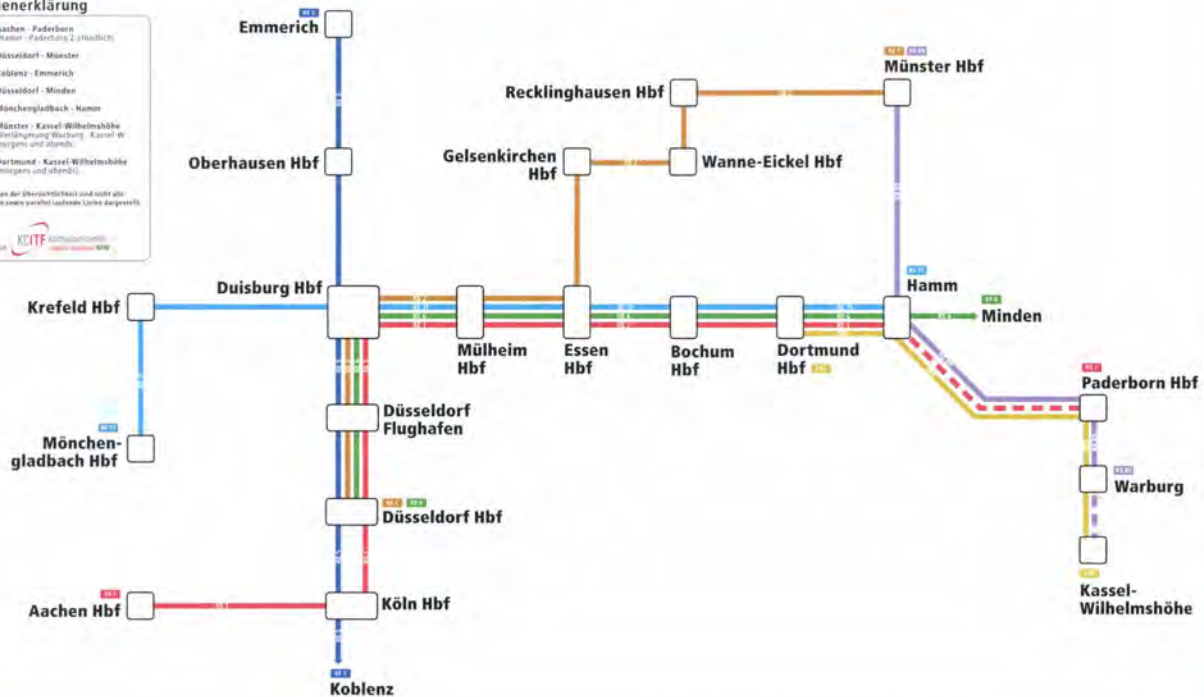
enerklärung

achen - Paderborn
Hamm - Paderborn 2 (stündlich)

üsseldorf - Münster

oblenz - Emmerich

üsseldorf - Minden

önchengladbach - Hamm

ünster - Kassel-Wilhelmshöhe
Verlängerung Warburg - Kassel-W
orgens und abends)

ortmund - Kassel-Wilhelmshöhe
orgens und abends)

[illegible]

KCITF

Emmerich

Oberhausen Hbf

Recklinghausen Hbf

Münster Hbf

Gelsenkirchen Hbf

Wanne-Eickel Hbf

Krefeld Hbf

Duisburg Hbf

Hamm

Minden

Mülheim Hbf

Essen Hbf

Bochum Hbf

Dortmund Hbf

Paderborn Hbf

Mönchengladbach Hbf

Düsseldorf Flughafen

Warburg

Düsseldorf Hbf

Aachen Hbf

Köln Hbf

Kassel-Wilhelmshöhe

Koblenz